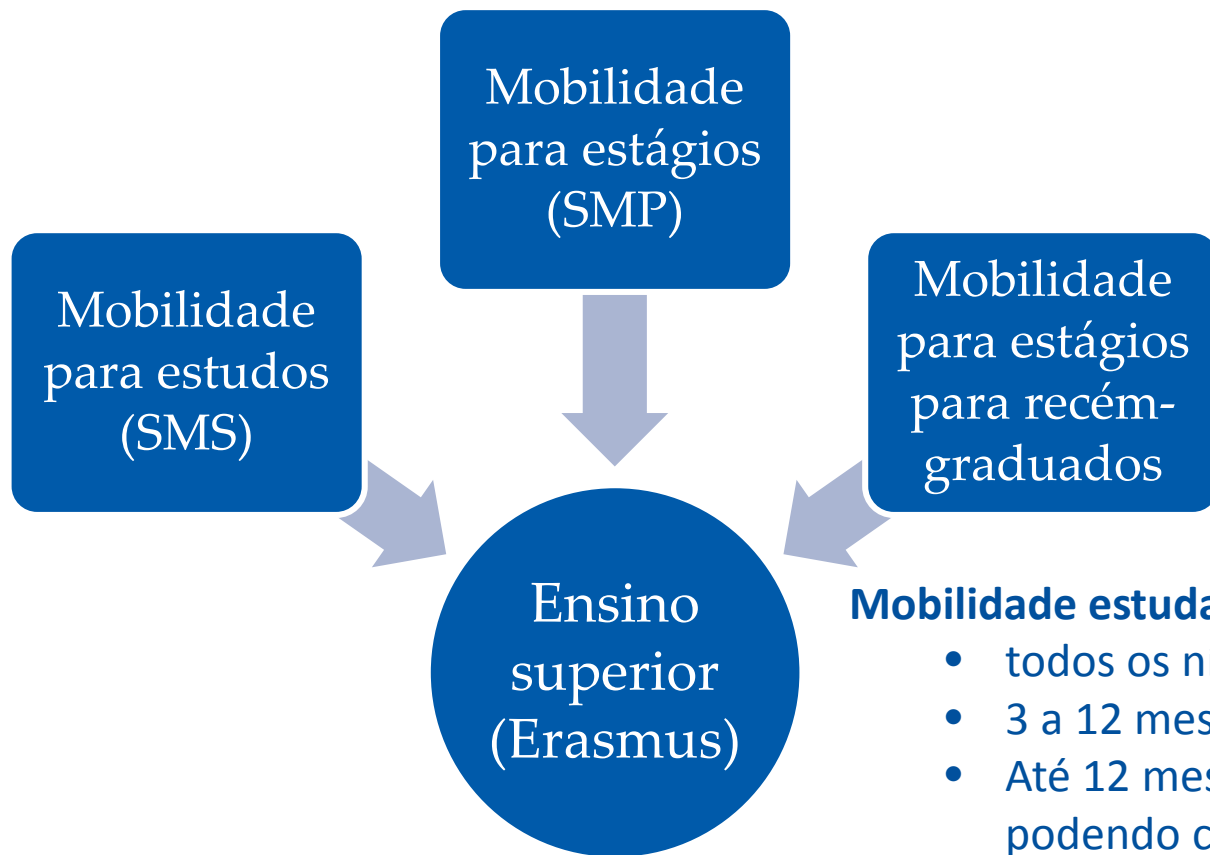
Mobilidade para estágios (SMP)

Mobilidade para estudos (SMS)

Mobilidade para estágios para recém-graduados

Ensino superior (Erasmus)

Mobilidade estuda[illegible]
- todos os n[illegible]
- 3 a 12 mes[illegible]
- Até 12 mes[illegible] podendo c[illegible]